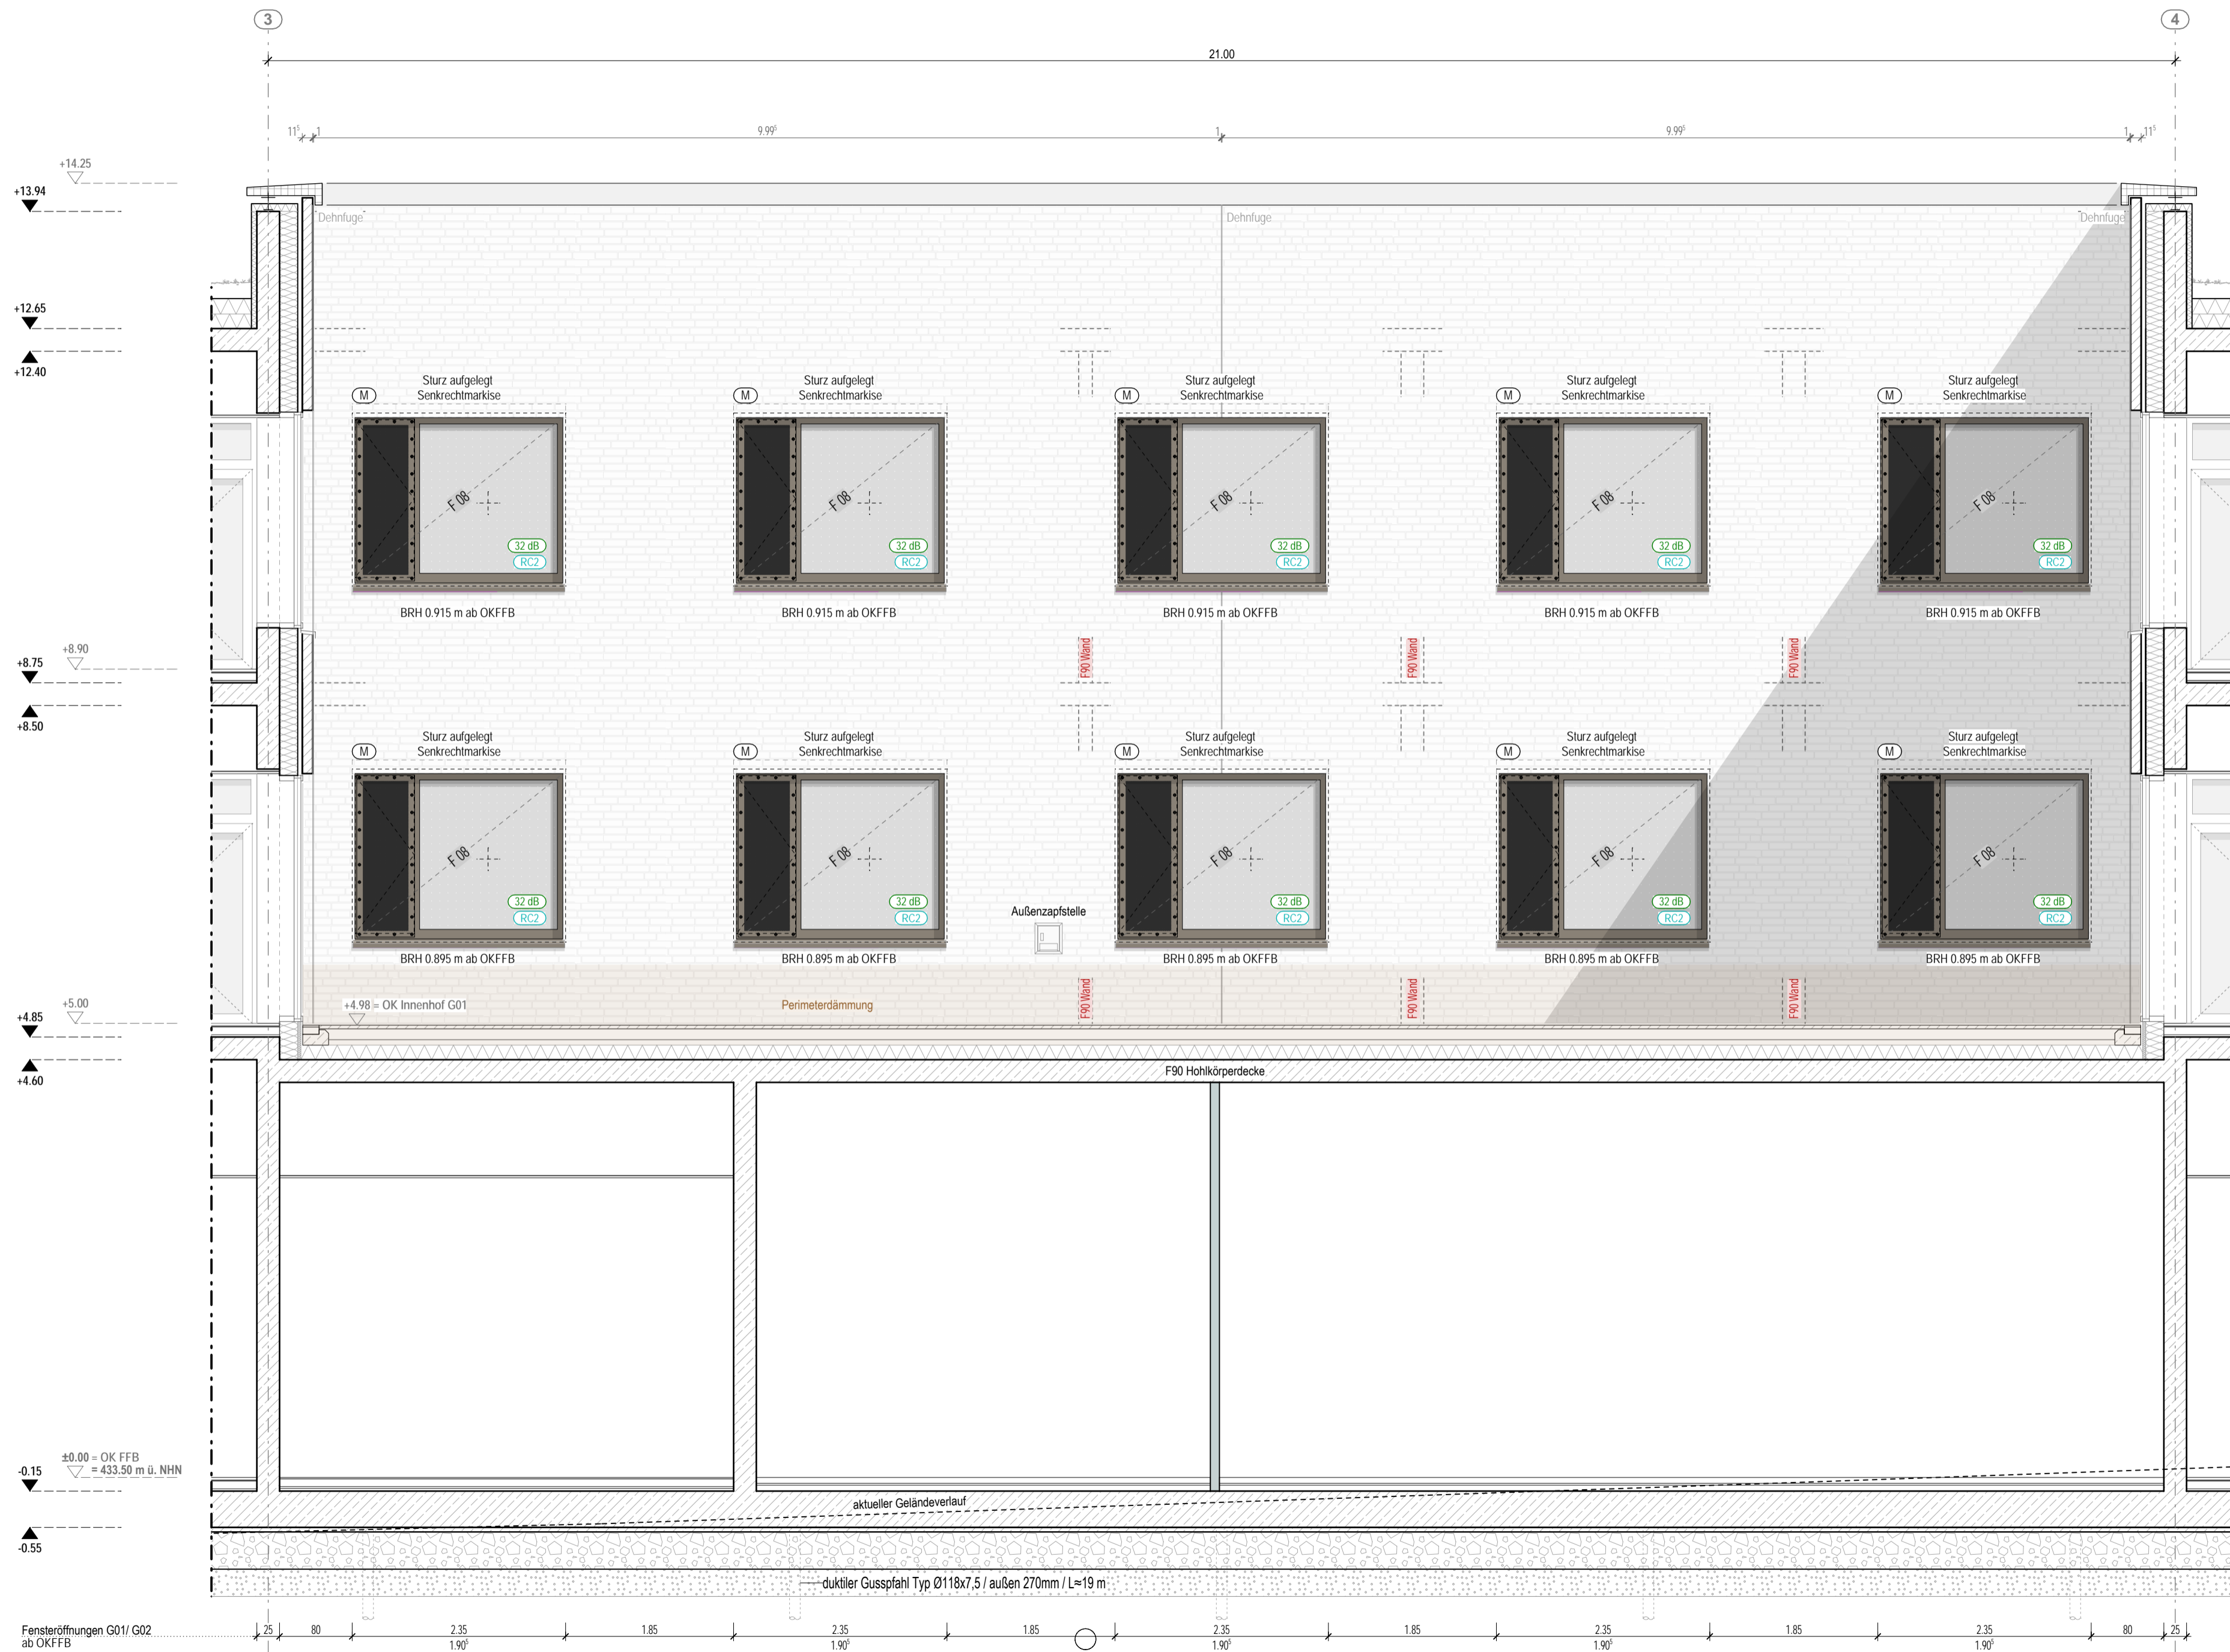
3
4
21.00
$11^5$ 1 $9.99^5$ 1 $9.99^5$ 1 $11^5$
+14.25
+13.94
Dehnfuge
Dehnfuge
Dehnfuge
+12.65
+12.40
M Sturz aufgelegt Senkrechtmarkise
M Sturz aufgelegt Senkrechtmarkise
M Sturz aufgelegt Senkrechtmarkise
M Sturz aufgelegt Senkrechtmarkise
M Sturz aufgelegt Senkrechtmarkise
F 08 32 dB RC2
F 08 32 dB RC2
F 08 32 dB RC2
F 08 32 dB RC2
F 08 32 dB RC2
BRH 0.915 m ab OKFFB
BRH 0.915 m ab OKFFB
BRH 0.915 m ab OKFFB
BRH 0.915 m ab OKFFB
BRH 0.915 m ab OKFFB
+8.90
+8.75
+8.50
F90 Wand
F90 Wand
F90 Wand
M Sturz aufgelegt Senkrechtmarkise
M Sturz aufgelegt Senkrechtmarkise
M Sturz aufgelegt Senkrechtmarkise
M Sturz aufgelegt Senkrechtmarkise
M Sturz aufgelegt Senkrechtmarkise
F 08 32 dB RC2
F 08 32 dB RC2
F 08 32 dB RC2
F 08 32 dB RC2
F 08 32 dB RC2
Außenzapfstelle
BRH 0.895 m ab OKFFB
BRH 0.895 m ab OKFFB
BRH 0.895 m ab OKFFB
BRH 0.895 m ab OKFFB
BRH 0.895 m ab OKFFB
+5.00
+4.85
+4.98 = OK Innenhof G01
Perimeterdämmung
F90 Wand
F90 Wand
F90 Wand
+4.60
F90 Hohlkörperdecke
±0.00 = OK FFB
= 433.50 m ü. NHN
-0.15
aktueller Geländeverlauf
-0.55
duktiler Gusspfahl Typ Ø118x7,5 / außen 270mm / L≈19 m
Fensteröffnungen G01/ G02 ab OKFFB
25 80 2.35 $1.90^5$ 1.85 2.35 $1.90^5$ 1.85 2.35 $1.90^5$ 1.85 2.35 $1.90^5$ 1.85 2.35 $1.90^5$ 80 25